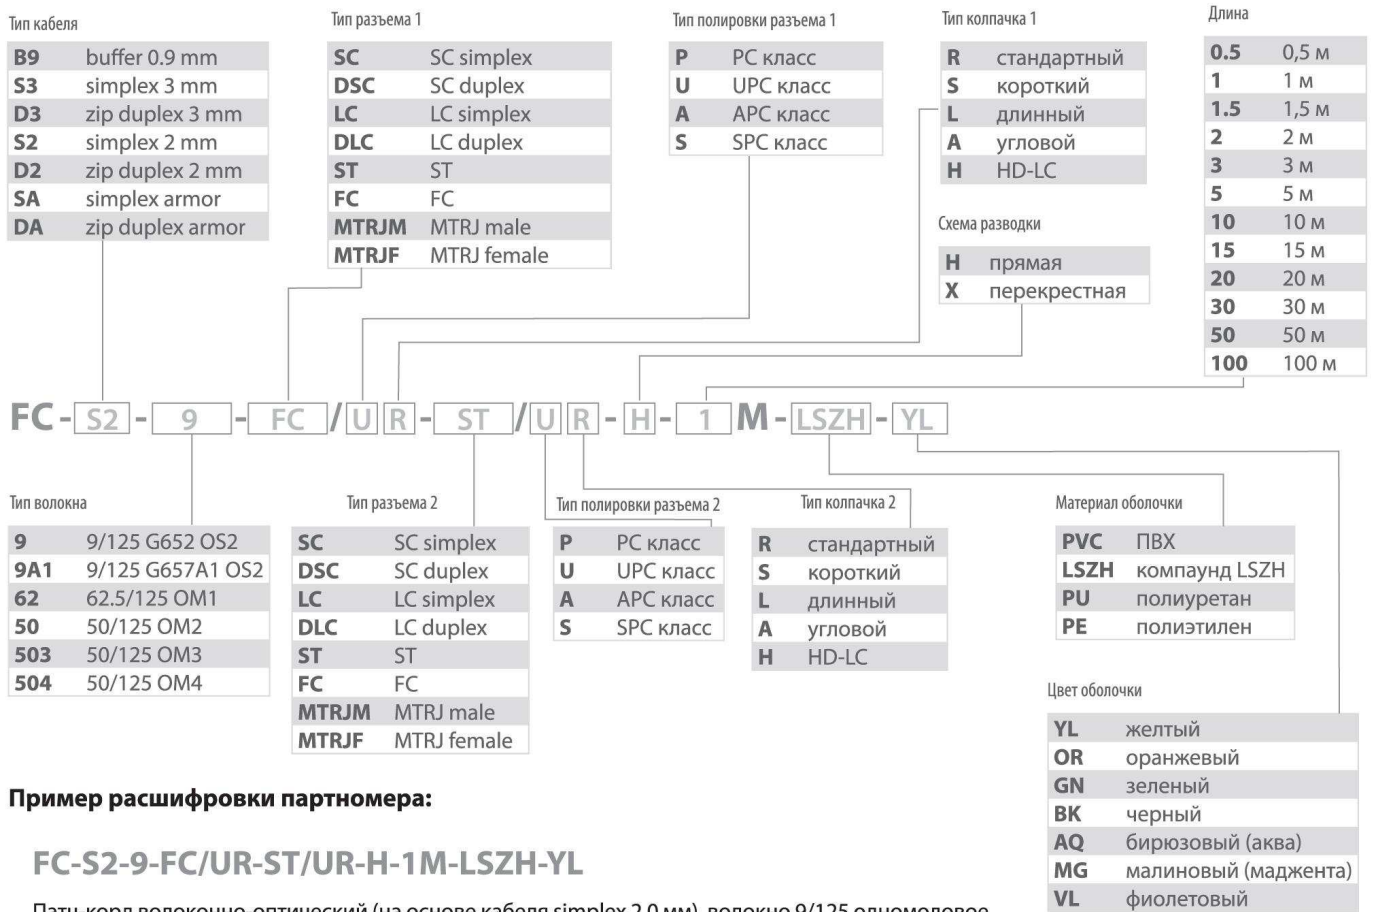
Тип кабеля

| | |
|---|---|
| B9 | buffer 0.9 mm |
| S3 | simplex 3 mm |
| D3 | zip duplex 3 mm |
| S2 | simplex 2 mm |
| D2 | zip duplex 2 mm |
| SA | simplex armor |
| DA | zip duplex armor |

Тип разъема 1

| | |
|---|---|
| SC | SC simplex |
| DSC | SC duplex |
| LC | LC simplex |
| DLC | LC duplex |
| ST | ST |
| FC | FC |
| MTRJM | MTRJ male |
| MTRJF | MTRJ female |

Тип полировки разъема 1

| | |
|---|---|
| P | PC класс |
| U | UPC класс |
| A | APC класс |
| S | SPC класс |

Тип колпачка 1

| | |
|---|---|
| R | стандартный |
| S | короткий |
| L | длинный |
| A | угловой |
| H | HD-LC |

Схема разводки

| | |
|---|---|
| H | прямая |
| X | перекрестная |

Длина

| | |
|---|---|
| 0.5 | 0,5 м |
| 1 | 1 м |
| 1.5 | 1,5 м |
| 2 | 2 м |
| 3 | 3 м |
| 5 | 5 м |
| 10 | 10 м |
| 15 | 15 м |
| 20 | 20 м |
| 30 | 30 м |
| 50 | 50 м |
| 100 | 100 м |

FC - S2 - 9 - FC / U R - ST / U R - H - 1 M - LSZH - YL

Тип волокна

| | |
|---|---|
| 9 | 9/125 G652 OS2 |
| 9A1 | 9/125 G657A1 OS2 |
| 62 | 62.5/125 OM1 |
| 50 | 50/125 OM2 |
| 503 | 50/125 OM3 |
| 504 | 50/125 OM4 |

Тип разъема 2

| | |
|---|---|
| SC | SC simplex |
| DSC | SC duplex |
| LC | LC simplex |
| DLC | LC duplex |
| ST | ST |
| FC | FC |
| MTRJM | MTRJ male |
| MTRJF | MTRJ female |

Тип полировки разъема 2

| | |
|---|---|
| P | PC класс |
| U | UPC класс |
| A | APC класс |
| S | SPC класс |

Тип колпачка 2

| | |
|---|---|
| R | стандартный |
| S | короткий |
| L | длинный |
| A | угловой |
| H | HD-LC |

Материал оболочки

| | |
|---|---|
| PVC | ПВХ |
| LSZH | компаунд LSZH |
| PU | полиуретан |
| PE | полиэтилен |

Цвет оболочки

| | |
|---|---|
| YL | желтый |
| OR | оранжевый |
| GN | зеленый |
| BK | черный |
| AQ | бирюзовый (аква) |
| MG | малиновый (маджента) |
| VL | фиолетовый |

Пример расшифровки партномера:

FC-S2-9-FC/UR-ST/UR-H-1M-LSZH-YL

Патч-корд волоконно-оптический (на основе кабеля simplex 2,0 мм), волокно 9/125 одномодовое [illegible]